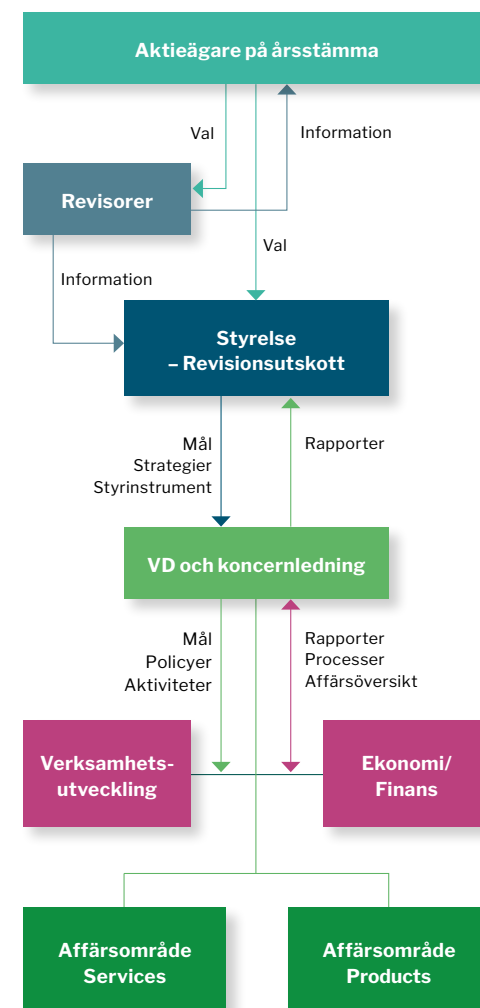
Aktieägare på årsstämma

Val

Information

Revisorer

Val

Information

Styrelse – Revisionsutskott

Mål
Strategier
Styrinstrument

Rapporter

VD och koncernledning

Mål
Policyer
Aktiviteter

Rapporter
Processer
Affärsöversikt

Verksamhetsutveckling

Ekonomi/ Finans

Affärsområde Services

Affärsområde Products